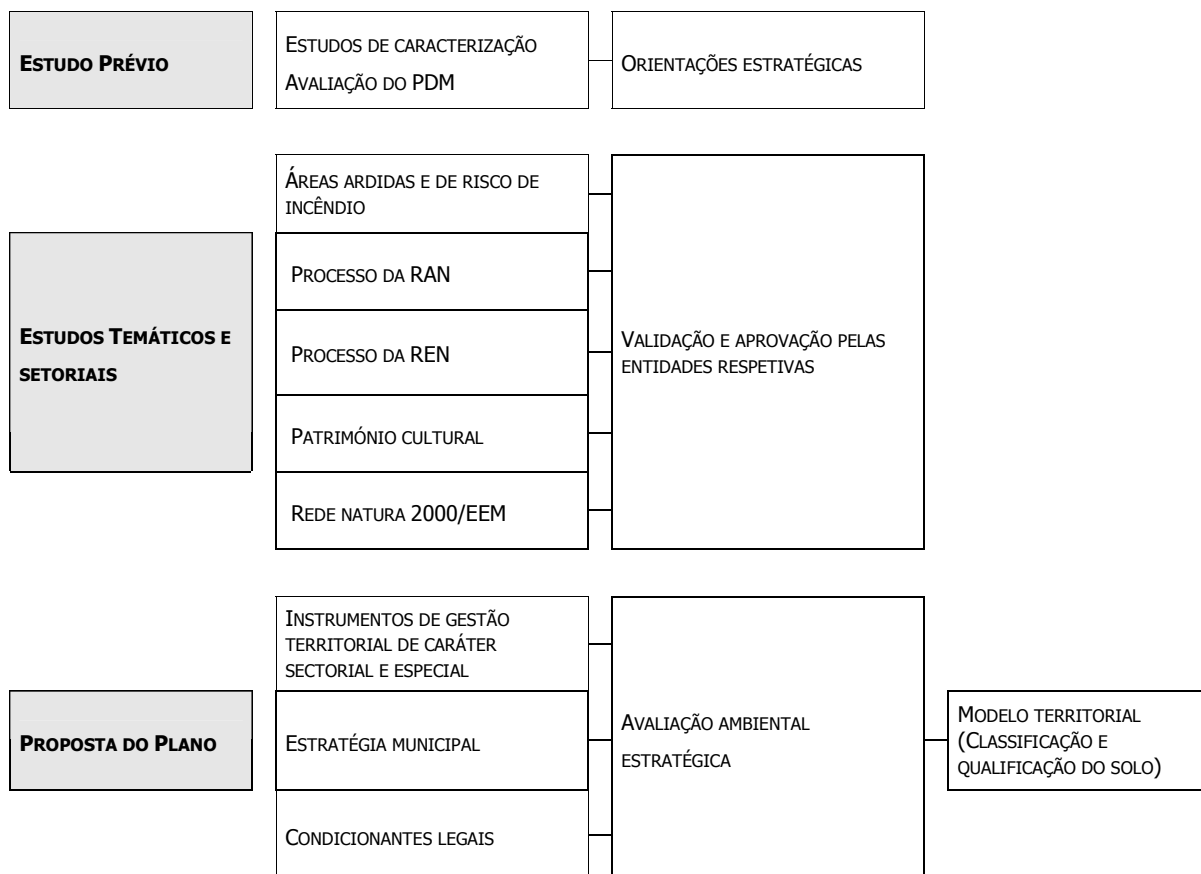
ESTUDO PRÉVIO

ESTUDOS DE CARACTERIZAÇÃO
AVALIAÇÃO DO PDM

ORIENTAÇÕES ESTRATÉGICAS

ESTUDOS TEMÁTICOS E SETORIAIS

ÁREAS ARDIDAS E DE RISCO DE INCÊNDIO

PROCESSO DA RAN

PROCESSO DA REN

PATRIMÓNIO CULTURAL

REDE NATURA 2000/EEM

VALIDAÇÃO E APROVAÇÃO PELAS ENTIDADES RESPETIVAS

PROPOSTA DO PLANO

INSTRUMENTOS DE GESTÃO TERRITORIAL DE CARÁTER SECTORIAL E ESPECIAL

ESTRATÉGIA MUNICIPAL

CONDICIONANTES LEGAIS

AVALIAÇÃO AMBIENTAL ESTRATÉGICA

MODELO TERRITORIAL (CLASSIFICAÇÃO E QUALIFICAÇÃO DO SOLO)